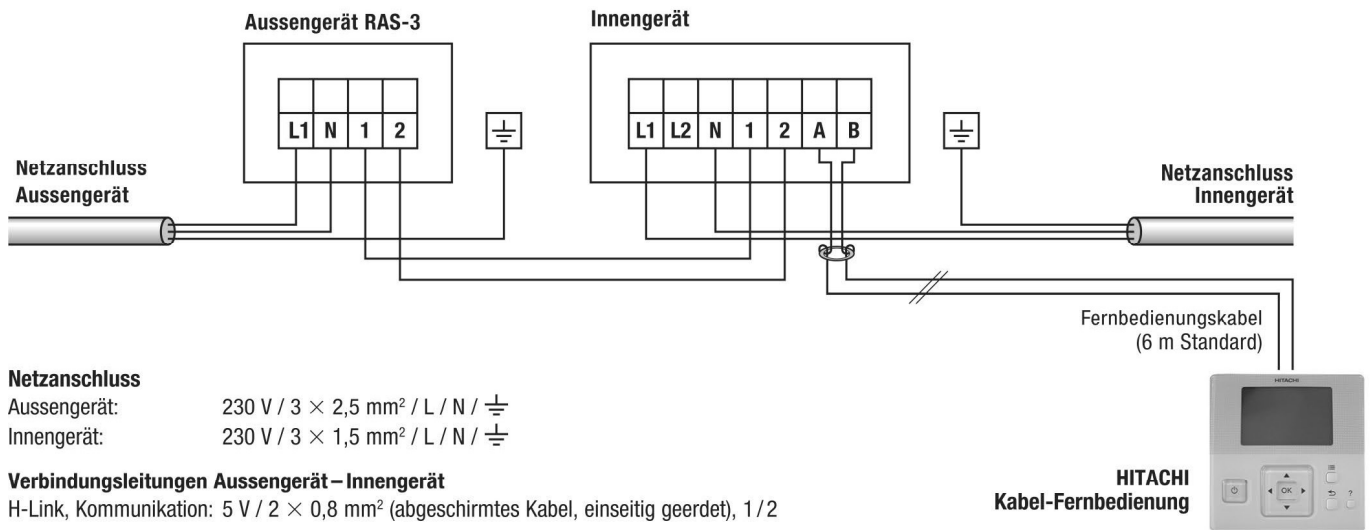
Aussengerät RAS-3

| L1 | N | 1 | 2 |
|---|---|---|---|

Innengerät

| L1 | L2 | N | 1 | 2 | A | B |
|---|---|---|---|---|---|---|

Netzanschluss Aussengerät

Netzanschluss Innengerät

Fernbedienungskabel (6 m Standard)

HITACHI

OK

HITACHI Kabel-Fernbedienung

Netzanschluss
Aussengerät: 230 V / 3 × 2,5 mm² / L / N / $\frac{}{\equiv}$
Innengerät: 230 V / 3 × 1,5 mm² / L / N / $\frac{}{\equiv}$

Verbindungsleitungen Aussengerät – Innengerät
H-Link, Kommunikation: 5 V / 2 × 0,8 mm² (abgeschirmtes Kabel, einseitig geerdet), 1 / 2